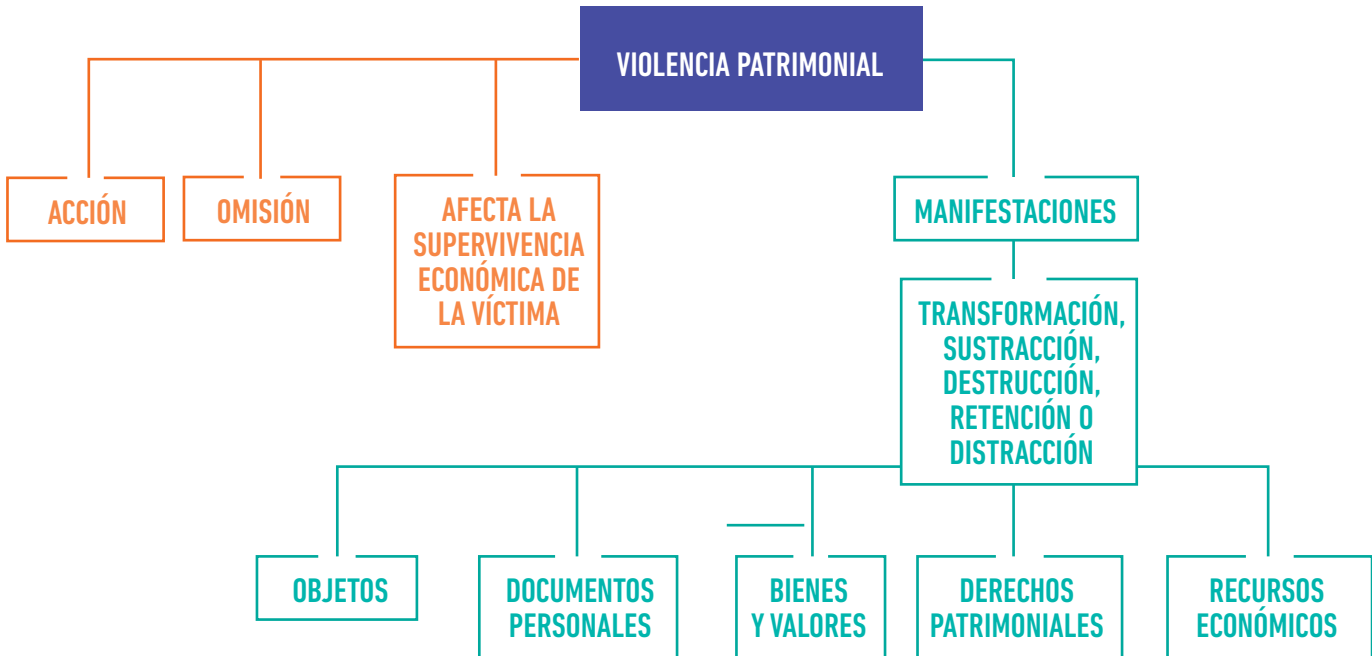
VIOLENCIA PATRIMONIAL

ACCIÓN

OMISIÓN

AFECTA LA SUPERVIVENCIA ECONÓMICA DE LA VÍCTIMA

MANIFESTACIONES

TRANSFORMACIÓN, SUSTRACCIÓN, DESTRUCCIÓN, RETENCIÓN O DISTRACCIÓN

OBJETOS

DOCUMENTOS PERSONALES

BIENES Y VALORES

DERECHOS PATRIMONIALES

RECURSOS ECONÓMICOS